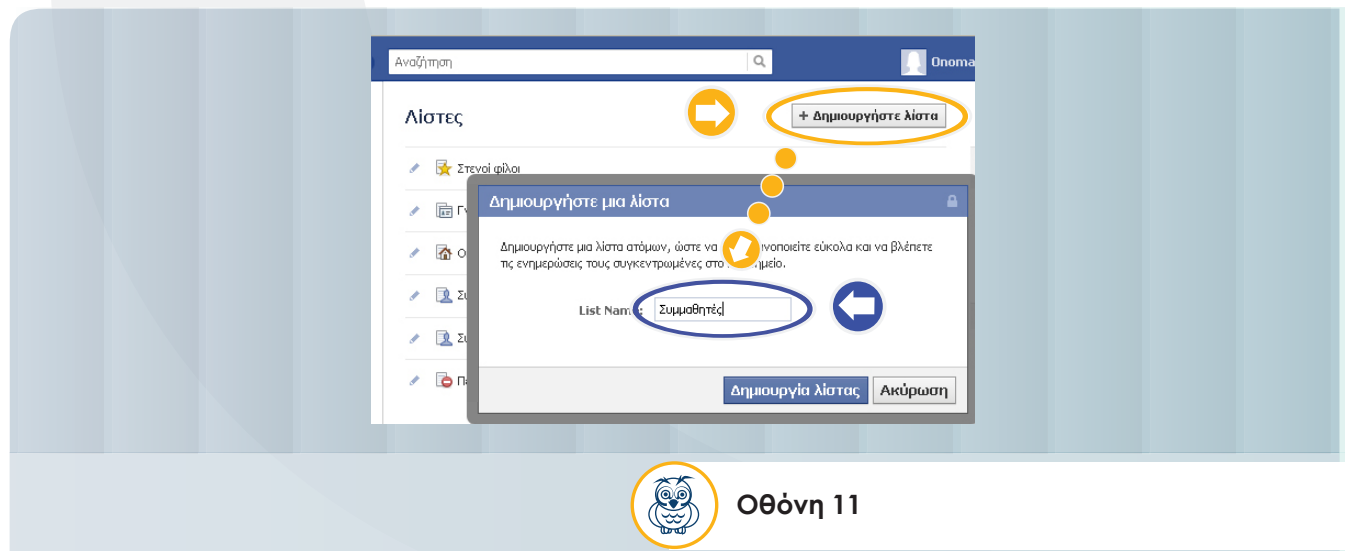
Αναζήτηση

Onoma

Λίστες

+ Δημιουργήστε λίστα

Στενοί φίλοι

Γ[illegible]

Ο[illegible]

Συ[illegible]

Συ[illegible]

Πε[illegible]

Δημιουργήστε μια λίστα

Δημιουργήστε μια λίστα ατόμων, ώστε να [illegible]ινοποιείτε εύκολα και να βλέπετε τις ενημερώσεις τους συγκεντρωμένες στο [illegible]μείο.

List Name: Συμμαθητές

Δημιουργία λίστας Ακύρωση

Οθόνη 11